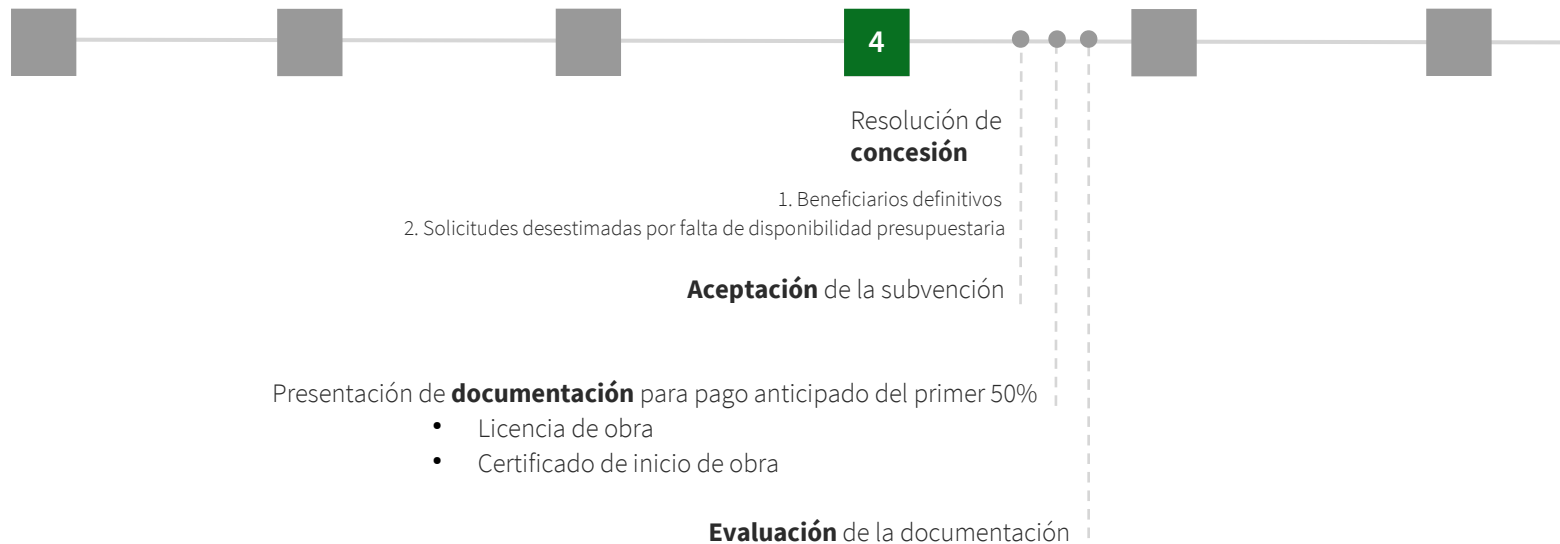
4

Resolución de **concesión**

1. Beneficiarios definitivos
2. Solicitudes desestimadas por falta de disponibilidad presupuestaria

**Aceptación** de la subvención

Presentación de **documentación** para pago anticipado del primer 50%
- Licencia de obra
- Certificado de inicio de obra

**Evaluación** de la documentación